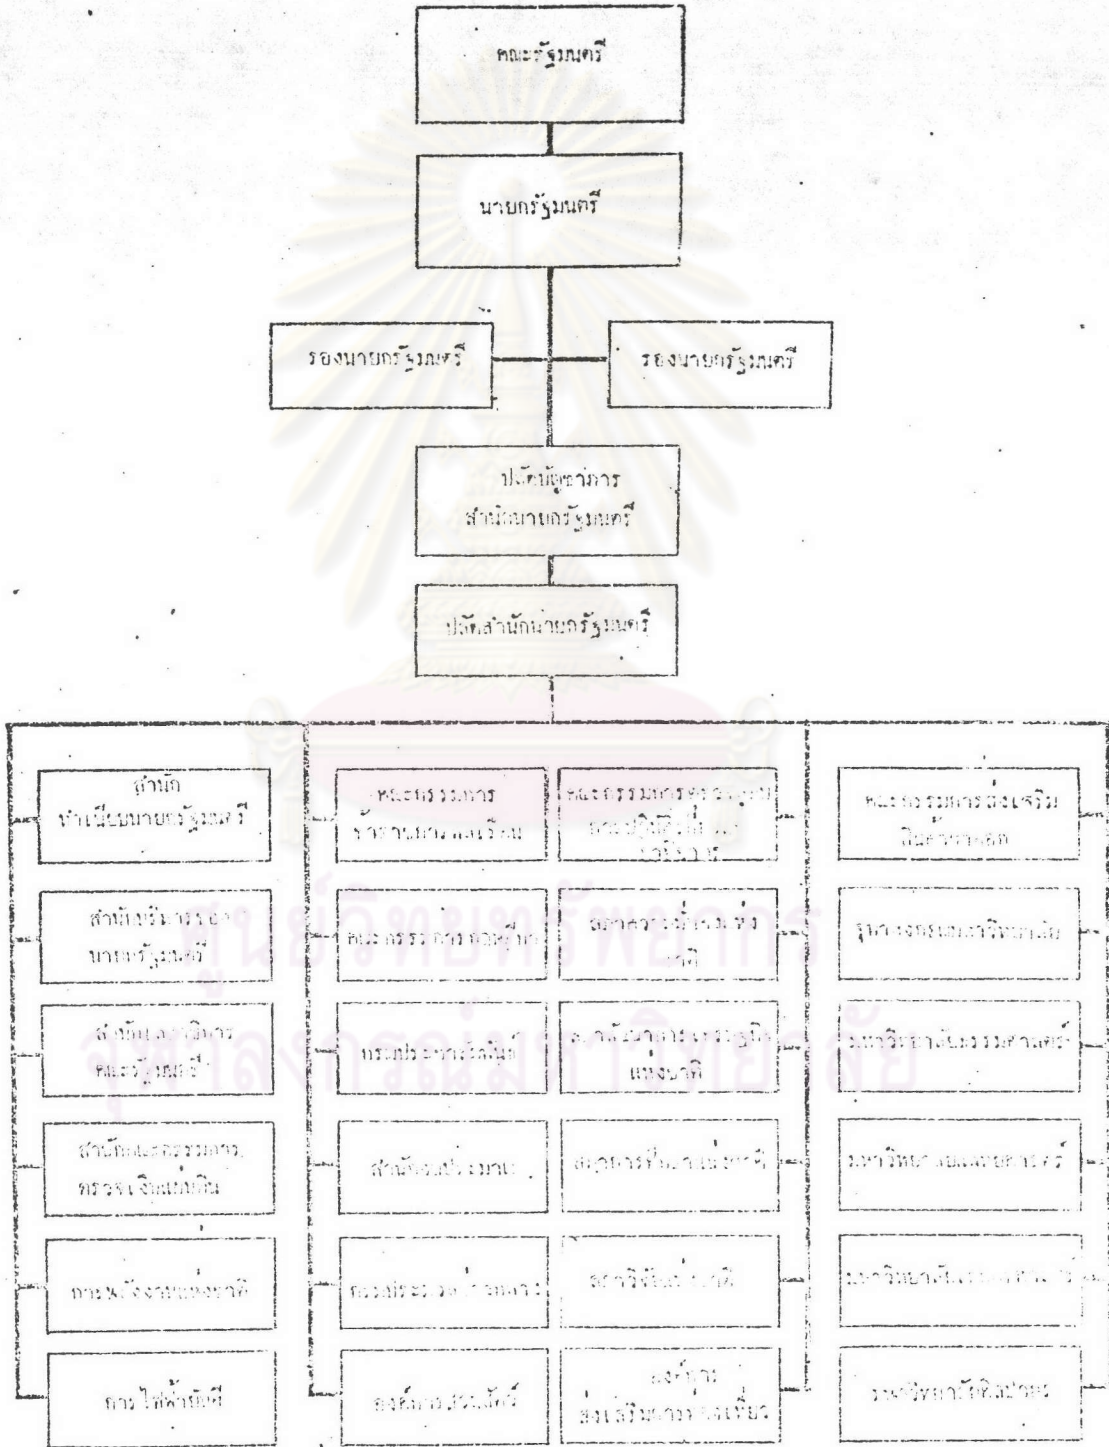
คณะรัฐมนตรี

นายกรัฐมนตรี

รองนายกรัฐมนตรี

รองนายกรัฐมนตรี

ปลัดบัญชาการ สำนักนายกรัฐมนตรี

ปลัดสำนักนายกรัฐมนตรี

สำนัก ทำเนียบนายกรัฐมนตรี

สำนักบริหารราชการ นายกรัฐมนตรี

สำนักเลขาธิการ คณะรัฐมนตรี

สำนักคณะกรรมการ ตรวจเงินแผ่นดิน

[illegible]

การไฟฟ้ายันฮี

คณะกรรมการ ข้าราชการพลเรือน

คณะกรรมการกฤษฎีกา

กรมประชาสัมพันธ์

สำนักงบประมาณ

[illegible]

องค์การ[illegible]

คณะกรรมการ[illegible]

สภา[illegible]แห่งชาติ

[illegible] แห่งชาติ

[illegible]แห่งชาติ

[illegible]แห่งชาติ

องค์การ ส่งเสริมการท่องเที่ยว

คณะกรรมการส่งเสริม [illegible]

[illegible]มหาวิทยาลัย

มหาวิทยาลัยธรรมศาสตร์

มหาวิทยาลัย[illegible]ศาสตร์

มหาวิทยาลัย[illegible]

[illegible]